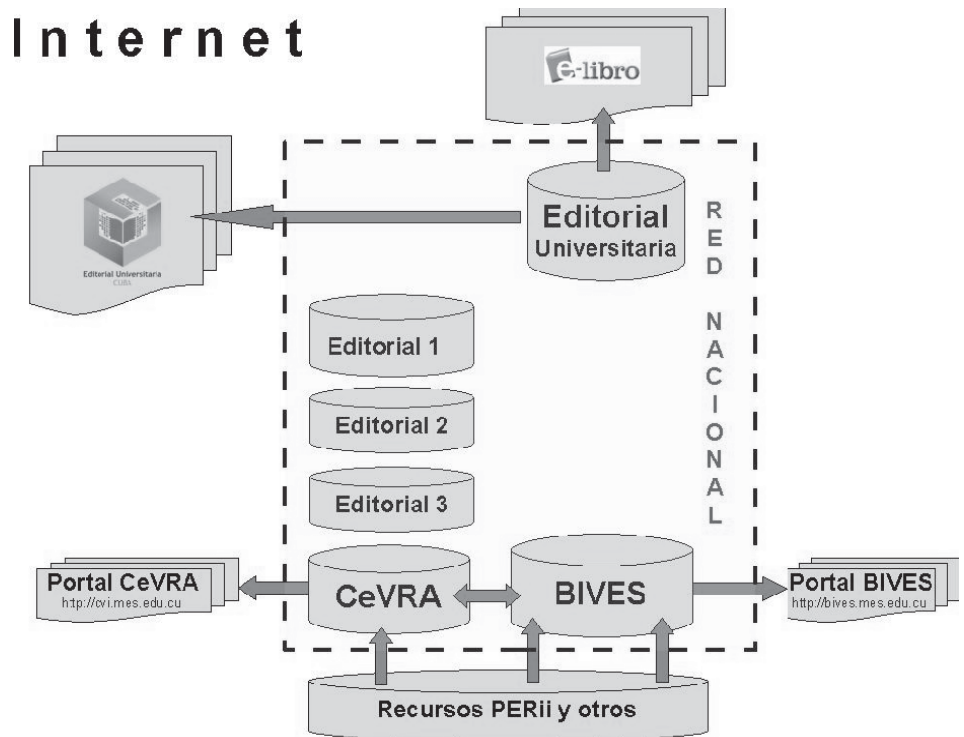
Internet

e-libro

Editorial Universitaria
CUBA

Editorial
Universitaria

RED NACIONAL

Editorial 1

Editorial 2

Editorial 3

Portal CeVRA
http://cvi.mes.edu.cu

CeVRA

BIVES

Portal BIVES
http://bives.mes.edu.cu

Recursos PERii y otros